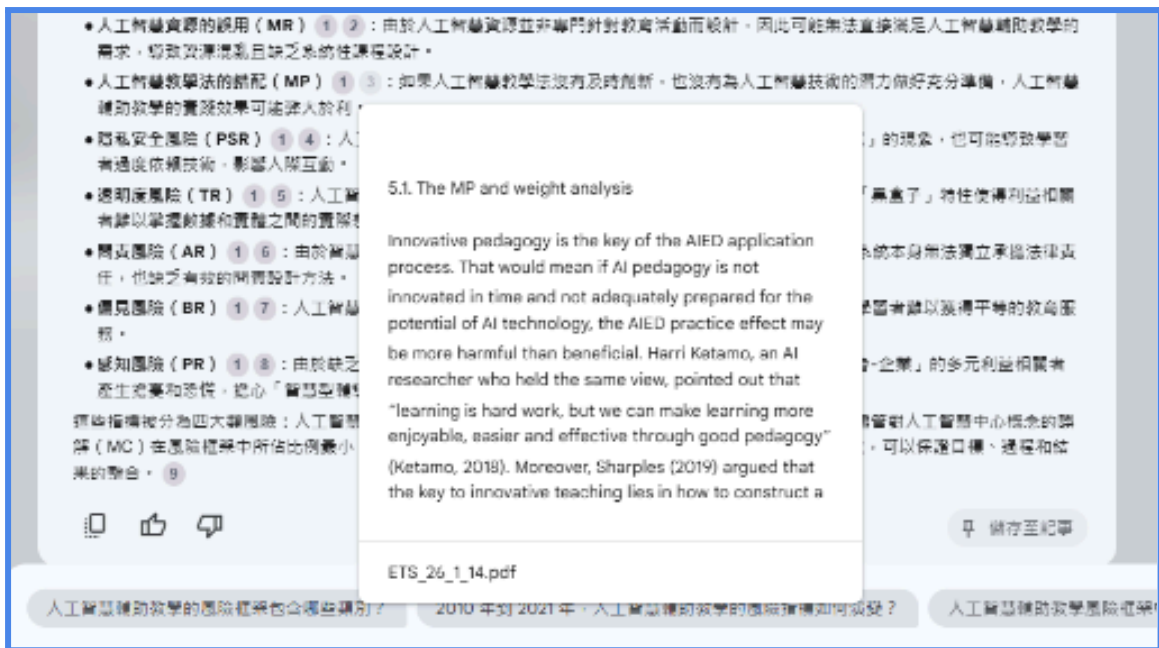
• 人工智慧資源的誤用（MR） 1 2：由於人工智慧資源並非專門針對教育活動而設計，因此可能無法直接滿足人工智慧輔助教學的需求，導致資源濫用且缺乏系統性課程設計。

• 人工智慧教學法的錯配（MP） 1 3：如果人工智慧教學法沒有及時創新，也沒有為人工智慧技術的潛力做好充分準備，人工智慧輔助教學的實踐效果可能弊大於利。

• 隱私安全風險（PSR） 1 4：人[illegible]」的現象，也可能導致學習者過度依賴技術，影響人際互動。

• 透明度風險（TR） 1 5：人工智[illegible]「黑盒子」特性使得利益相關者難以掌握數據和實體之間的實際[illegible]

• 問責風險（AR） 1 6：由於智慧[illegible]系統本身無法獨立承擔法律責任，也缺乏有效的問責設計方法。

• 偏見風險（BR） 1 7：人工智慧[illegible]學習者難以獲得平等的教育服務。

• 感知風險（PR） 1 8：由於缺乏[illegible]-企業」的多元利益相關者產生焦慮和恐慌，擔心「智慧型機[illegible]

隱私指標被分為四大類風險：人工智慧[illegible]儘管對人工智慧中心概念的誤解（MC）在風險框架中所佔比例最小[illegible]，可以保證目標、過程和結果的整合。 9

5.1. The MP and weight analysis

Innovative pedagogy is the key of the AIED application process. That would mean if AI pedagogy is not innovated in time and not adequately prepared for the potential of AI technology, the AIED practice effect may be more harmful than beneficial. Harri Ketamo, an AI researcher who held the same view, pointed out that "learning is hard work, but we can make learning more enjoyable, easier and effective through good pedagogy" (Ketamo, 2018). Moreover, Sharples (2019) argued that the key to innovative teaching lies in how to construct a

ETS_26_1_14.pdf

儲存至記事

人工智慧輔助教學的風險框架包含哪些類別？

2010 年到 2021 年，人工智慧輔助教學的風險指標如何演變？

人工智慧輔助教學風險框架